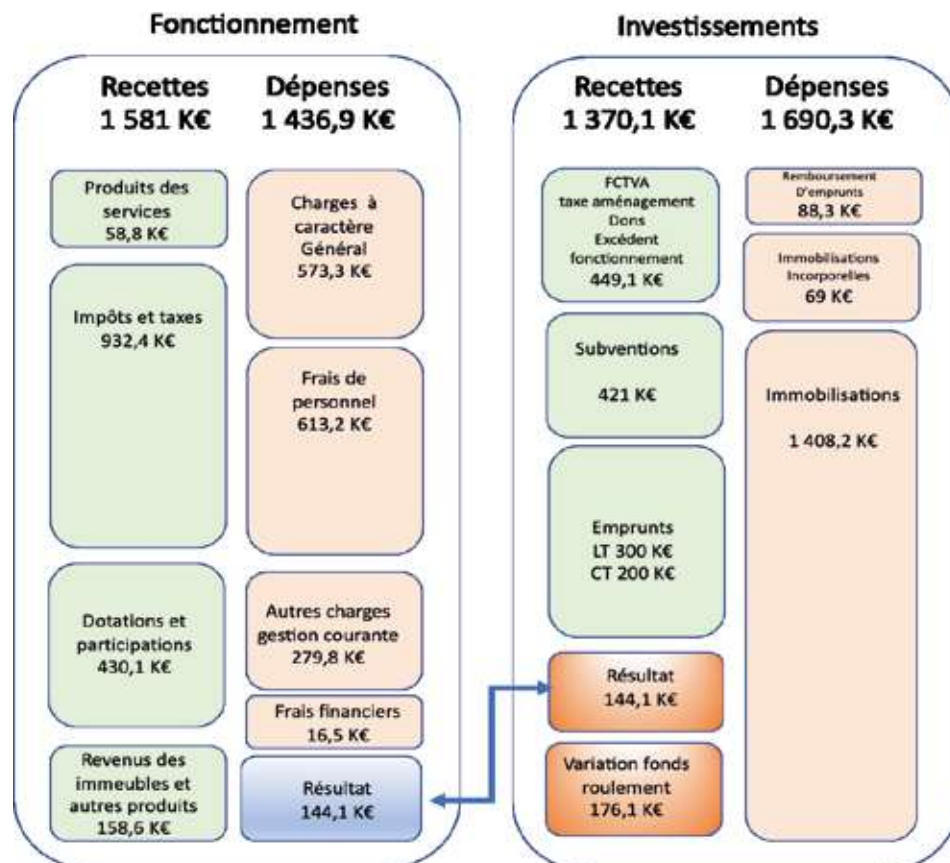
Fonctionnement

Recettes
1 581 K€

Dépenses
1 436,9 K€

Produits des services
58,8 K€

Impôts et taxes
932,4 K€

Dotations et participations
430,1 K€

Revenus des immeubles et autres produits
158,6 K€

Charges à caractère Général
573,3 K€

Frais de personnel
613,2 K€

Autres charges gestion courante
279,8 K€

Frais financiers
16,5 K€

Résultat
144,1 K€

Investissements

Recettes
1 370,1 K€

Dépenses
1 690,3 K€

FCTVA
taxe aménagement
Dons
Excédent fonctionnement
449,1 K€

Subventions

421 K€

Emprunts
LT 300 K€
CT 200 K€

Résultat
144,1 K€

Variation fonds roulement
176,1 K€

Remboursement D'emprunts
88,3 K€

Immobilisations Incorporelles
69 K€

Immobilisations

1 408,2 K€